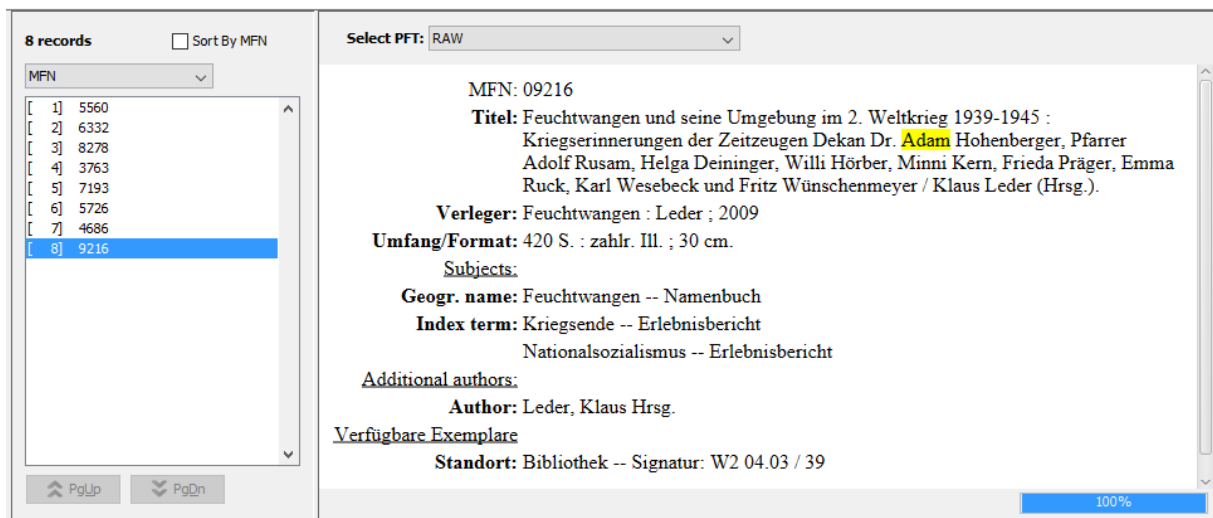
8 records

Sort By MFN

MFN

[ 1] 5560
[ 2] 6332
[ 3] 8278
[ 4] 3763
[ 5] 7193
[ 6] 5726
[ 7] 4686
[ 8] 9216

PgUp PgDn

Select PFT: RAW

MFN: 09216

Titel: Feuchtwangen und seine Umgebung im 2. Weltkrieg 1939-1945 : Kriegserinnerungen der Zeitzeugen Dekan Dr. Adam Hohenberger, Pfarrer Adolf Rusam, Helga Deininger, Willi Hörber, Minni Kern, Frieda Präger, Emma Ruck, Karl Wesebeck und Fritz Wünschenmeyer / Klaus Leder (Hrsg.).

Verleger: Feuchtwangen : Leder ; 2009

Umfang/Format: 420 S. : zahlr. Ill. ; 30 cm.

Subjects:

Geogr. name: Feuchtwangen -- Namenbuch

Index term: Kriegsende -- Erlebnisbericht

Nationalsozialismus -- Erlebnisbericht

Additional authors:

Author: Leder, Klaus Hrsg.

Verfügbare Exemplare

Standort: Bibliothek -- Signatur: W2 04.03 / 39

100%